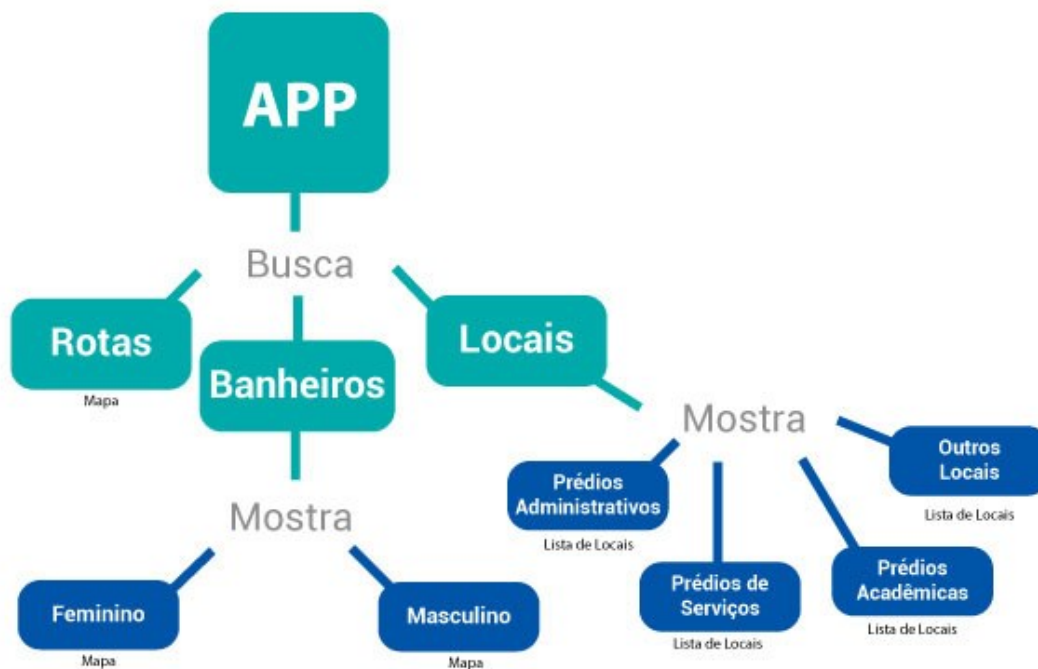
APP

Busca

Rotas

Mapa

Banheiros

Locais

Mostra

Mostra

Feminino

Mapa

Masculino

Mapa

Prédios Administrativos

Lista de Locais

Prédios de Serviços

Lista de Locais

Prédios Acadêmicas

Lista de Locais

Outros Locais

Lista de Locais